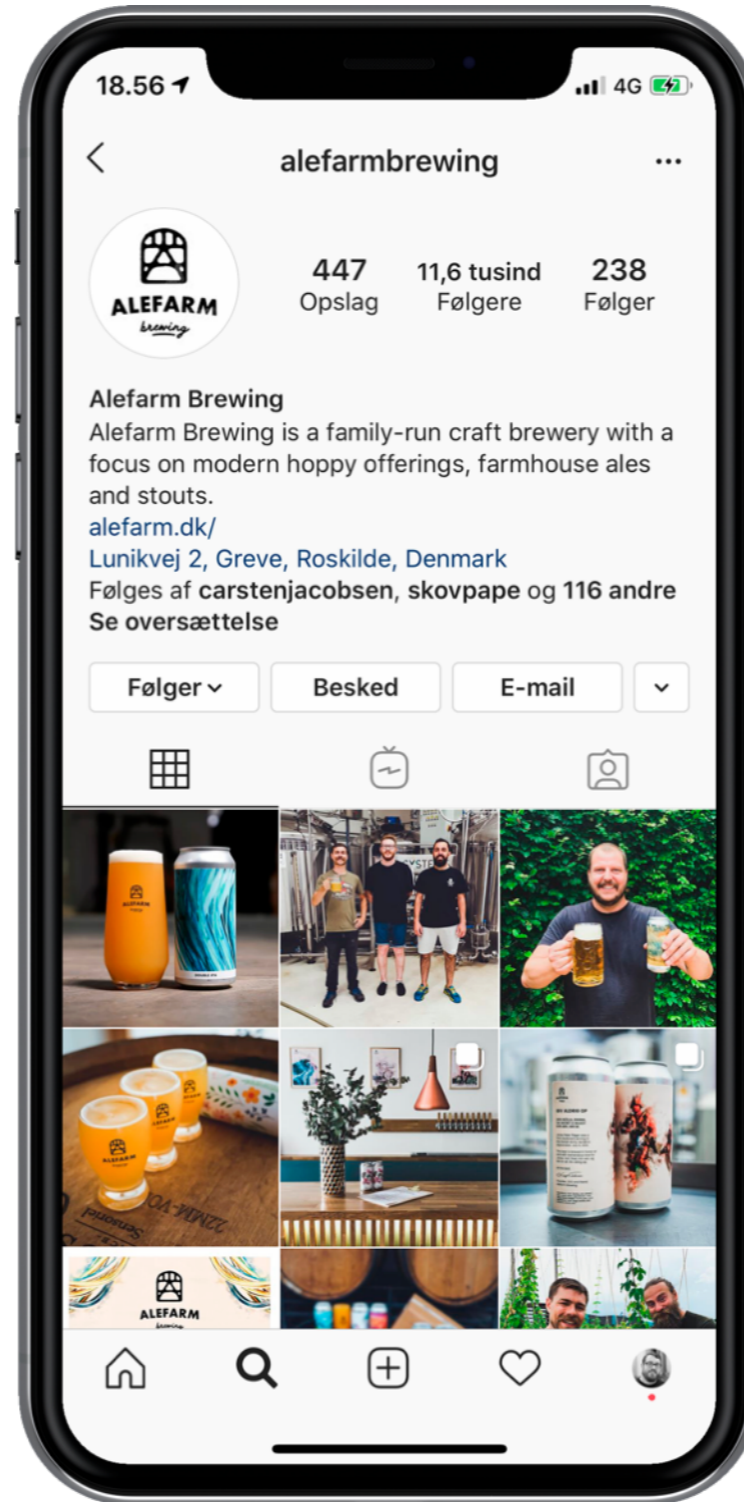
18.56 4G

alefarmbrewing

ALEFARM brewing

447 Opslag
11,6 tusind Følgere
238 Følger

Alefarm Brewing
Alefarm Brewing is a family-run craft brewery with a focus on modern hoppy offerings, farmhouse ales and stouts.
alefarm.dk/
Lunikvej 2, Greve, Roskilde, Denmark
Følges af carstenjacobsen, skovpape og 116 andre
Se oversættelse

Følger
Besked
E-mail

ALEFARM

ALEFARM